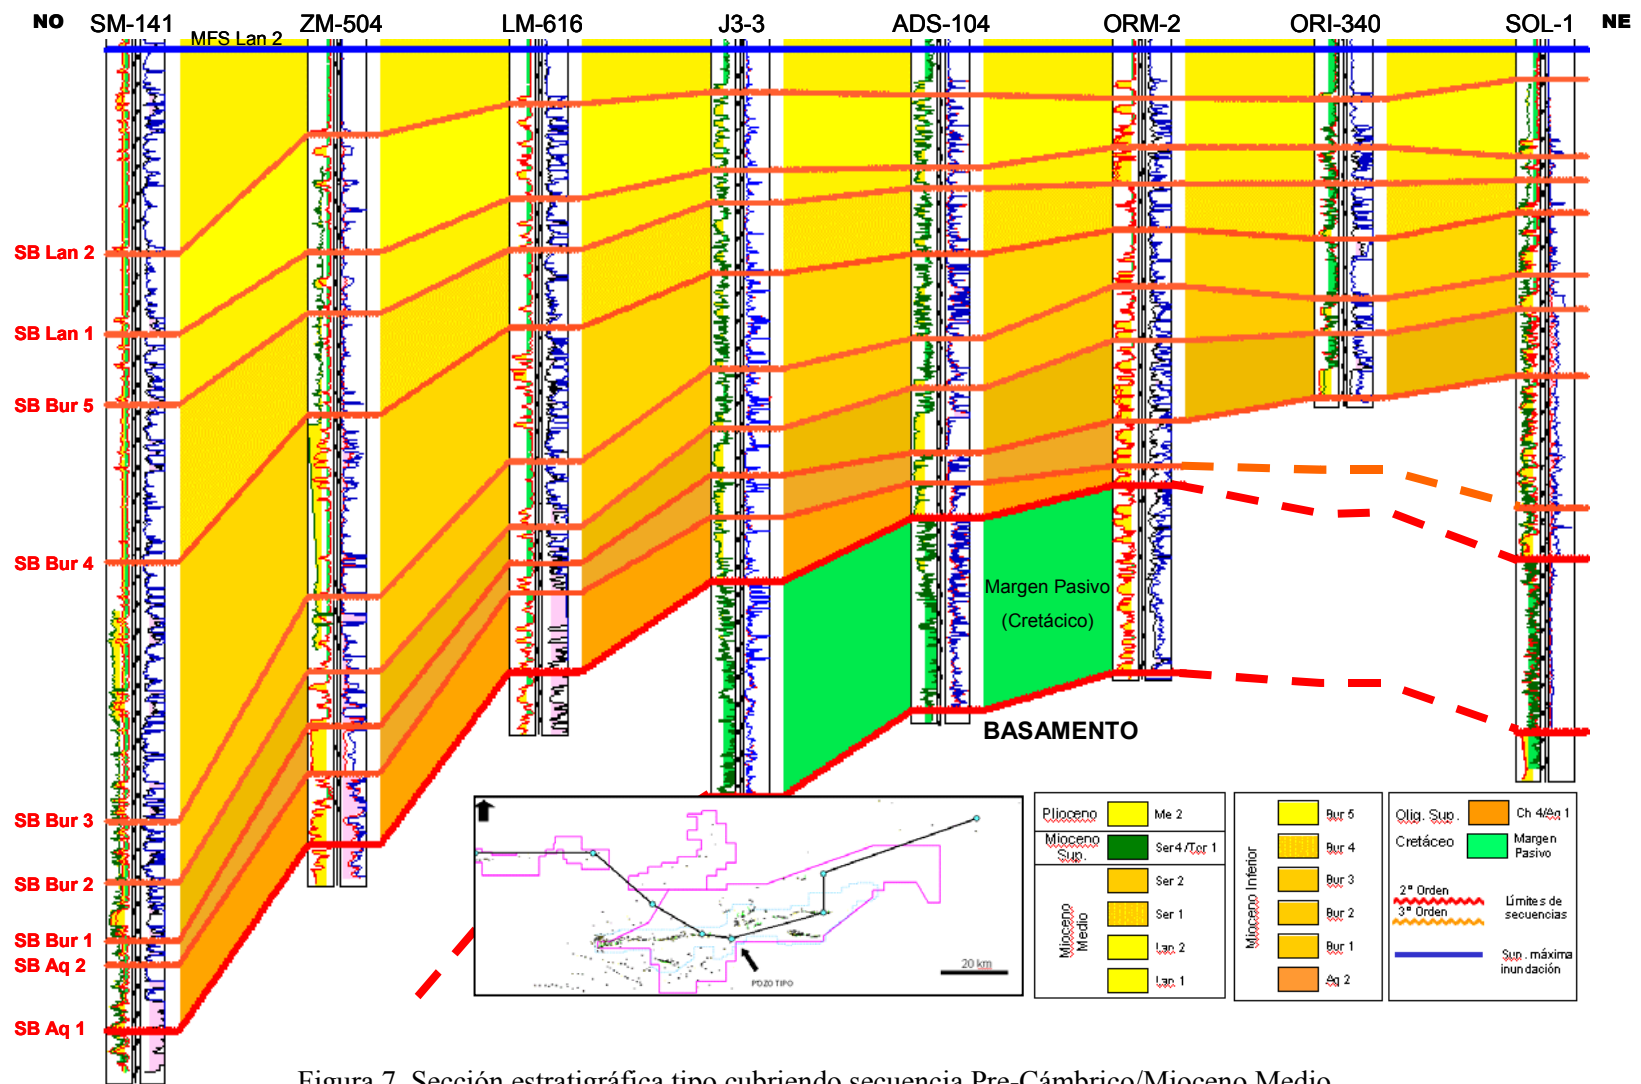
NO SM-141 MFS Lan 2 ZM-504 LM-616 J3-3 ADS-104 ORM-2 ORI-340 SOL-1 NE

SB Lan 2
SB Lan 1
SB Bur 5
SB Bur 4
SB Bur 3
SB Bur 2
SB Bur 1
SB Aq 2
SB Aq 1

Margen Pasivo
(Cretácico)

BASAMENTO

20 km
POZO TIPO

| Plioceno | Me 2 |
|---|---|
| Mioceno Sup. | Ser4 /Tor 1 |
| Mioceno Medio | Ser 2 |
| | Ser 1 |
| | Lan 2 |
| | Lan 1 |

| Mioceno Inferior | Bur 5 |
|---|---|
| | Bur 4 |
| | Bur 3 |
| | Bur 2 |
| | Bur 1 |
| | Aq 2 |

| Olig. Sup. | Ch 4/Aq 1 |
|---|---|
| Cretáceo | Margen Pasivo |

2° Orden
3° Orden
Límites de secuencias
Sup. máxima inundación

Figura 7. Sección estratigráfica tipo cubriendo secuencia Pre-Cámbrico/Mioceno Medio.